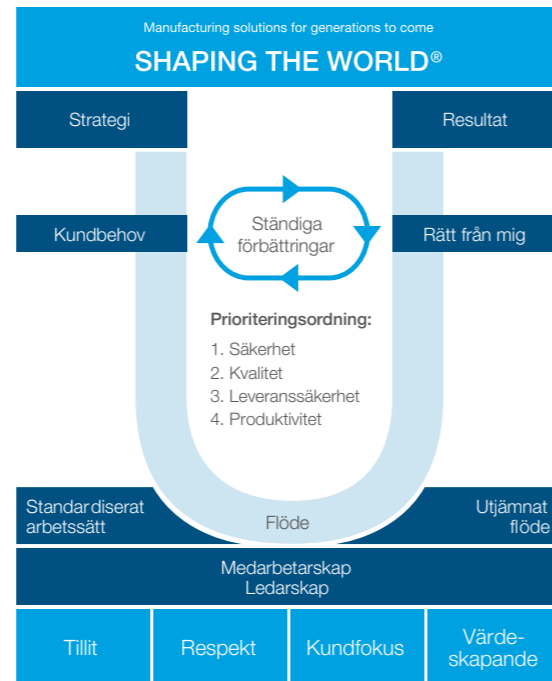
Manufacturing solutions for generations to come

SHAPING THE WORLD®

Strategi

Resultat

Ständiga förbättringar

Kundbehov

Rätt från mig

Prioriteringsordning:
1. Säkerhet
2. Kvalitet
3. Leveranssäkerhet
4. Produktivitet

Standardiserat arbetssätt

Flöde

Utjämnat flöde

Medarbetarskap
Ledarskap

Tillit

Respekt

Kundfokus

Värdeskapande